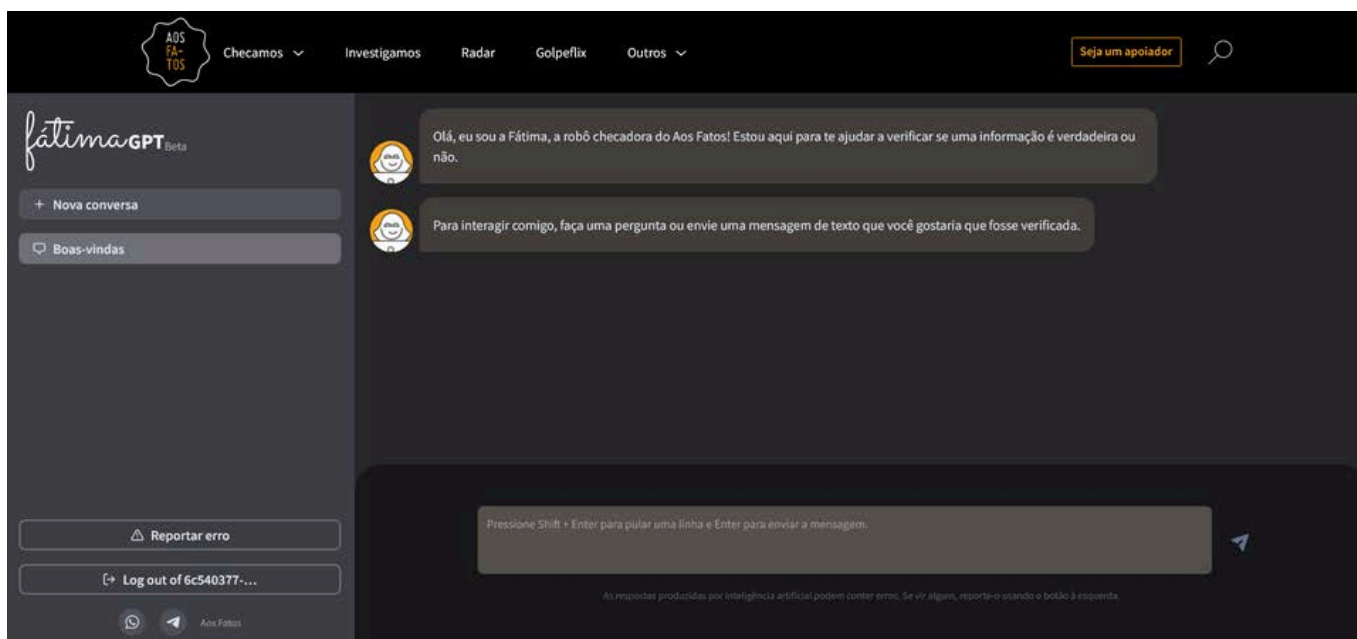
AOS FA- TOS

Checamos

Investigamos

Radar

Golpeflix

Outros

Seja um apoiador

fátima GPT Beta

+ Nova conversa

Boas-vindas

Olá, eu sou a Fátima, a robô checadora do Aos Fatos! Estou aqui para te ajudar a verificar se uma informação é verdadeira ou não.

Para interagir comigo, faça uma pergunta ou envie uma mensagem de texto que você gostaria que fosse verificada.

Reportar erro

Log out of 6c540377-...

Aos Fatos

Pressione Shift + Enter para pular uma linha e Enter para enviar a mensagem.

As respostas produzidas por inteligência artificial podem conter erros. Se vir algum, reporte-o usando o botão à esquerda.